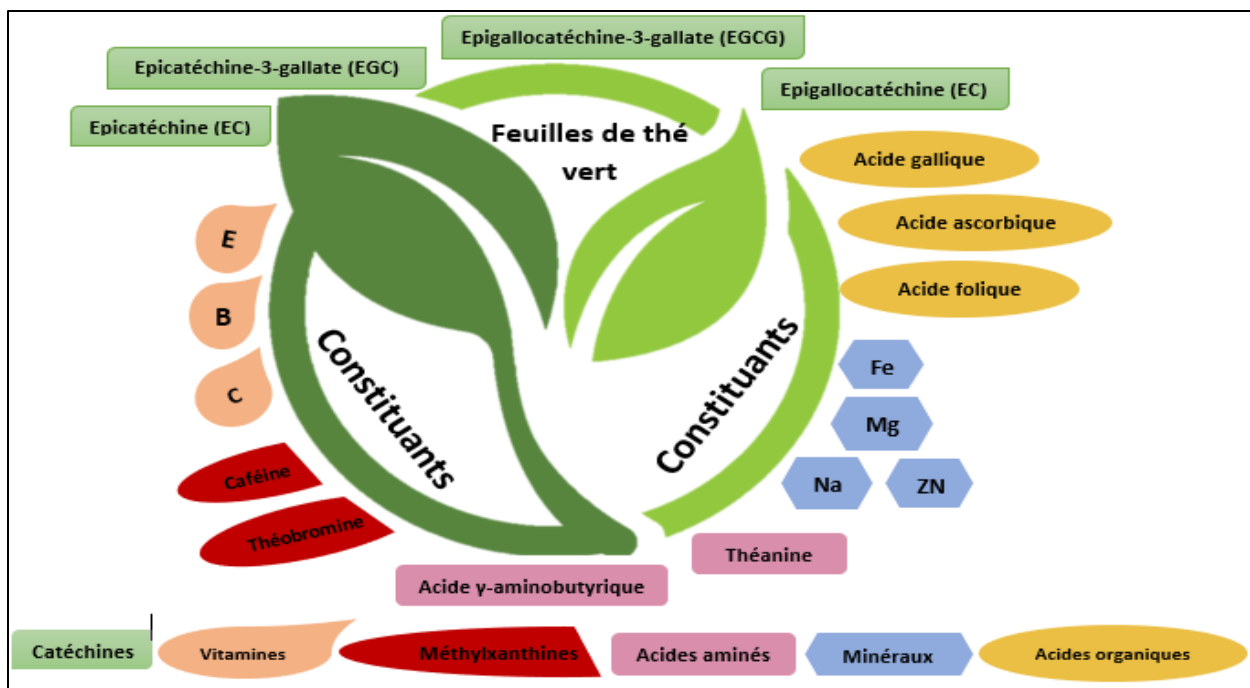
Epigallocatéchine-3-gallate (EGCG)

Epicatéchine-3-gallate (EGC)

Epigallocatéchine (EC)

Epicatéchine (EC)

Feuilles de thé vert

Acide gallique

Acide ascorbique

Acide folique

E

B

C

Constituants

Constituants

Fe

Mg

Na

ZN

Caféine

Théobromine

Théanine

Acide γ-aminobutyrique

Catéchines

Vitamines

Méthylxanthines

Acides aminés

Minéraux

Acides organiques